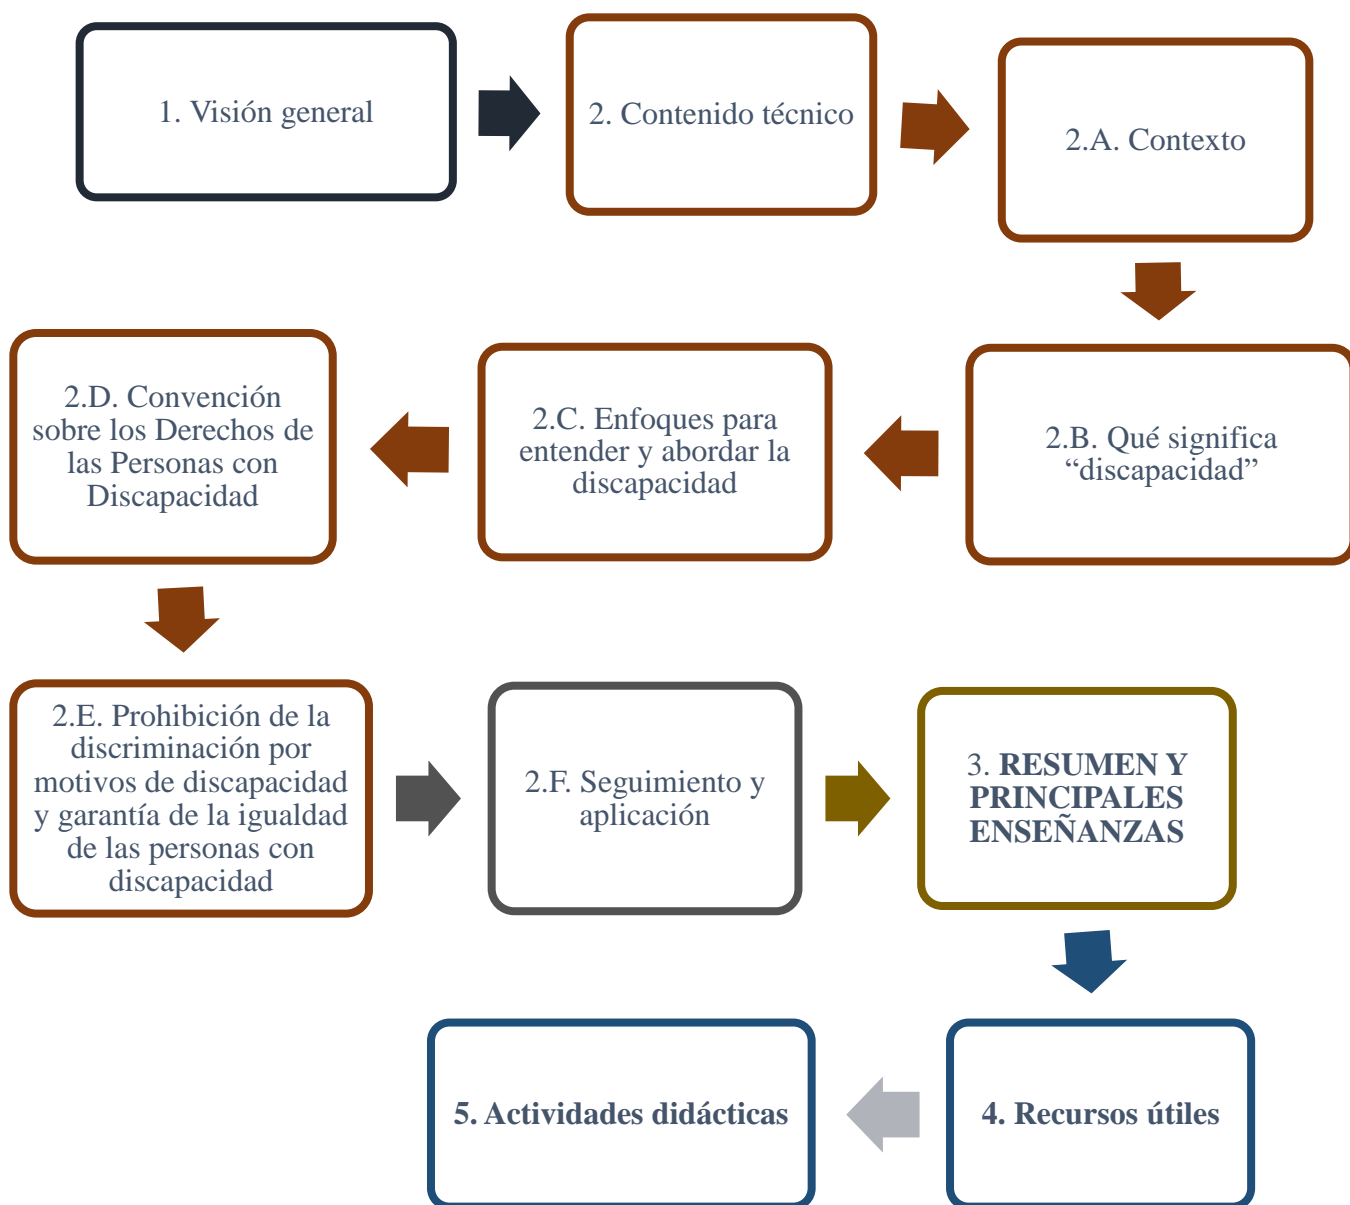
1. Visión general

2. Contenido técnico

2.A. Contexto

2.B. Qué significa “discapacidad”

2.C. Enfoques para entender y abordar la discapacidad

2.D. Convención sobre los Derechos de las Personas con Discapacidad

2.E. Prohibición de la discriminación por motivos de discapacidad y garantía de la igualdad de las personas con discapacidad

2.F. Seguimiento y aplicación

3. **RESUMEN Y PRINCIPALES ENSEÑANZAS**

**4. Recursos útiles**

**5. Actividades didácticas**